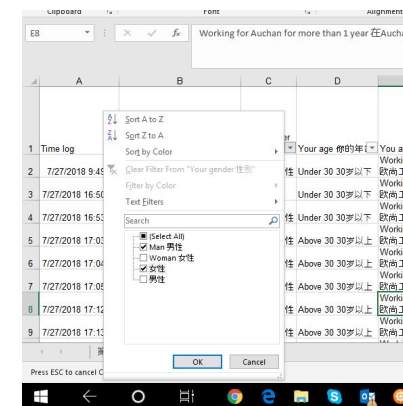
Clipboard Font Alignment

E8 Working for Auchan for more than 1 year 在Aucha

| | A | B | C | D | |
|---|---|---|---|---|---|
| 1 | Time log | | er | Your age 你的年 | You a |
| 2 | 7/27/2018 9:49 | | 性 | Under 30 30岁以下 | Worki 欧尚工 |
| 3 | 7/27/2018 16:50 | | 性 | Under 30 30岁以下 | Worki 欧尚工 |
| 4 | 7/27/2018 16:53 | | 性 | Under 30 30岁以下 | Worki 欧尚工 |
| 5 | 7/27/2018 17:03 | | 性 | Above 30 30岁以上 | Worki 欧尚工 |
| 6 | 7/27/2018 17:04 | | 性 | Above 30 30岁以上 | Worki 欧尚工 |
| 7 | 7/27/2018 17:05 | | 性 | Above 30 30岁以上 | Worki 欧尚工 |
| 8 | 7/27/2018 17:12 | | 性 | Under 30 30岁以下 | Worki 欧尚工 |
| 9 | 7/27/2018 17:13 | | 性 | Above 30 30岁以上 | Worki 欧尚工 |

Sort A to Z
Sort Z to A
Sort by Color
Clear Filter From "Your gender 性别"
Filter by Color
Text Filters
Search
(Select All)
Man 男性
Woman 女性
女性
男性
OK
Cancel

Press ESC to cancel C